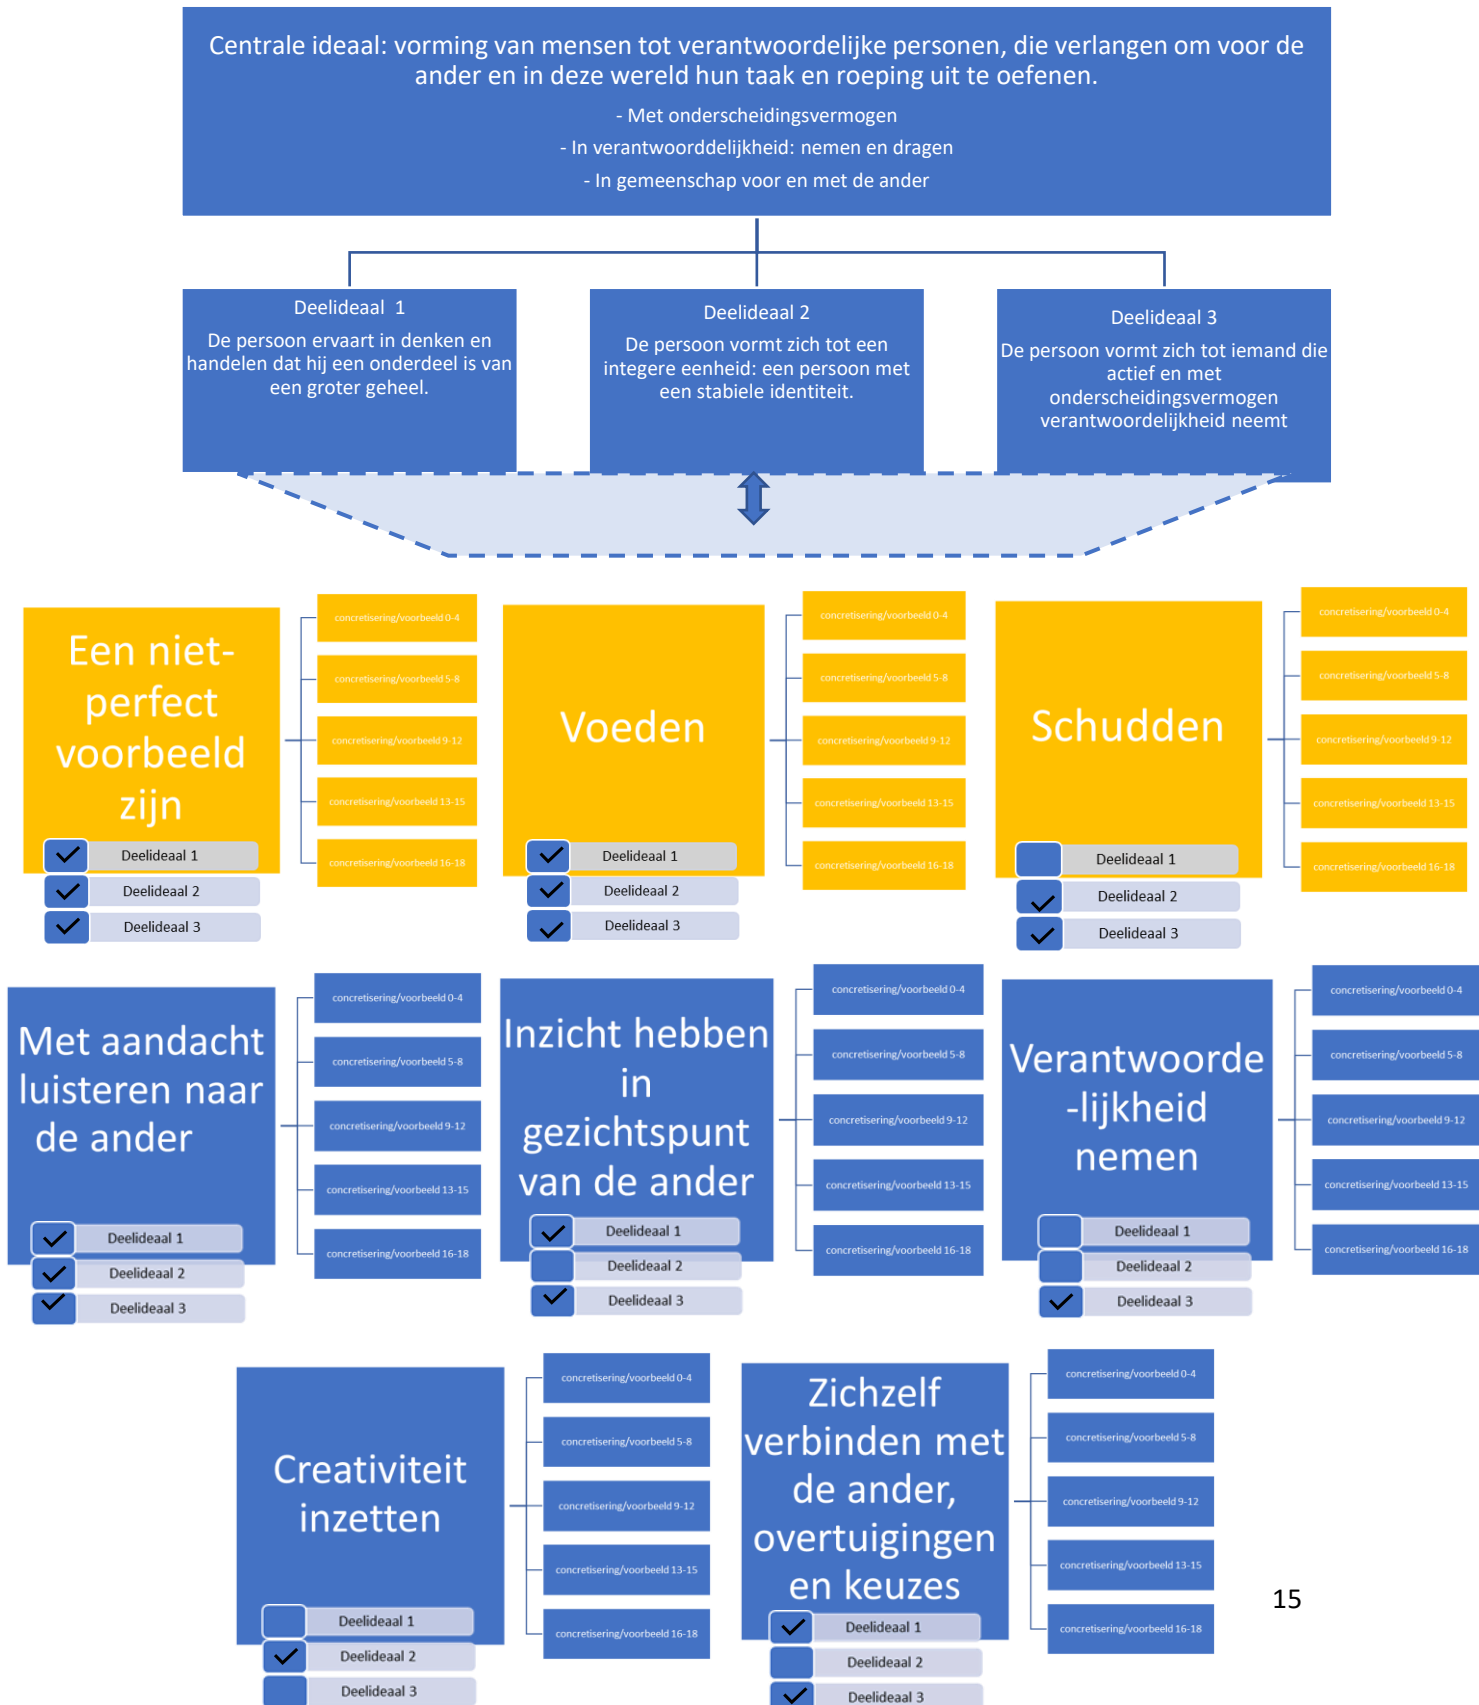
Centrale ideaal: vorming van mensen tot verantwoordelijke personen, die verlangen om voor de ander en in deze wereld hun taak en roeping uit te oefenen.

- Met onderscheidingsvermogen
- In verantworddelijkheid: nemen en dragen
- In gemeenschap voor en met de ander

Deelideaal 1
De persoon ervaart in denken en handelen dat hij een onderdeel is van een groter geheel.

Deelideaal 2
De persoon vormt zich tot een integere eenheid: een persoon met een stabiele identiteit.

Deelideaal 3
De persoon vormt zich tot iemand die actief en met onderscheidingsvermogen verantwoordelijkheid neemt

Een niet-perfect voorbeeld zijn
Deelideaal 1
Deelideaal 2
Deelideaal 3

concretisering/voorbeeld 0-4
concretisering/voorbeeld 5-8
concretisering/voorbeeld 9-12
concretisering/voorbeeld 13-15
concretisering/voorbeeld 16-18

Voeden
Deelideaal 1
Deelideaal 2
Deelideaal 3

concretisering/voorbeeld 0-4
concretisering/voorbeeld 5-8
concretisering/voorbeeld 9-12
concretisering/voorbeeld 13-15
concretisering/voorbeeld 16-18

Schudden
Deelideaal 1
Deelideaal 2
Deelideaal 3

concretisering/voorbeeld 0-4
concretisering/voorbeeld 5-8
concretisering/voorbeeld 9-12
concretisering/voorbeeld 13-15
concretisering/voorbeeld 16-18

Met aandacht luisteren naar de ander
Deelideaal 1
Deelideaal 2
Deelideaal 3

concretisering/voorbeeld 0-4
concretisering/voorbeeld 5-8
concretisering/voorbeeld 9-12
concretisering/voorbeeld 13-15
concretisering/voorbeeld 16-18

Inzicht hebben in gezichtspunt van de ander
Deelideaal 1
Deelideaal 2
Deelideaal 3

concretisering/voorbeeld 0-4
concretisering/voorbeeld 5-8
concretisering/voorbeeld 9-12
concretisering/voorbeeld 13-15
concretisering/voorbeeld 16-18

Verantwoorde-lijkheid nemen
Deelideaal 1
Deelideaal 2
Deelideaal 3

concretisering/voorbeeld 0-4
concretisering/voorbeeld 5-8
concretisering/voorbeeld 9-12
concretisering/voorbeeld 13-15
concretisering/voorbeeld 16-18

Creativiteit inzetten
Deelideaal 1
Deelideaal 2
Deelideaal 3

concretisering/voorbeeld 0-4
concretisering/voorbeeld 5-8
concretisering/voorbeeld 9-12
concretisering/voorbeeld 13-15
concretisering/voorbeeld 16-18

Zichzelf verbinden met de ander, overtuigingen en keuzes
Deelideaal 1
Deelideaal 2
Deelideaal 3

concretisering/voorbeeld 0-4
concretisering/voorbeeld 5-8
concretisering/voorbeeld 9-12
concretisering/voorbeeld 13-15
concretisering/voorbeeld 16-18

15